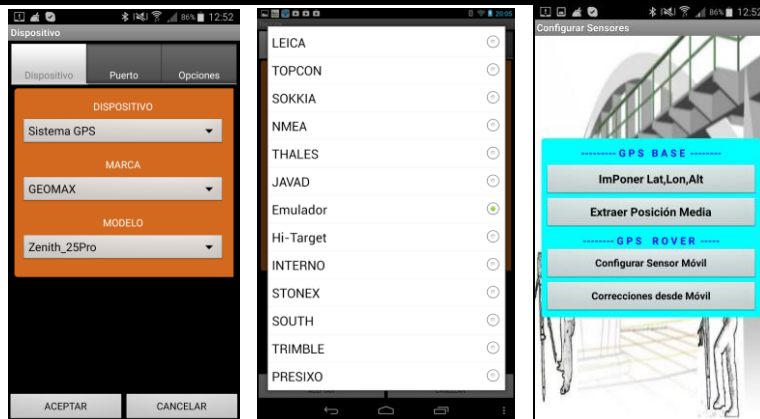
86% 12:52
Dispositivo

Dispositivo | Puerto | Opciones

DISPOSITIVO
Sistema GPS
MARCA
GEOMAX
MODELO
Zenith_25Pro

ACEPTAR | CANCELAR

20:05
LEICA
TOPCON
SOKKIA
NMEA
THALES
JAVAD
Emulador
Hi-Target
INTERNO
STONEX
SOUTH
TRIMBLE
PRESIXO

86% 12:52
Configurar Sensores

--------- GPS BASE ---------
ImPoner Lat,Lon,Alt
Extraer Posición Media
-------- GPS ROVER -----
Configurar Sensor Móvil
Correcciones desde Móvil